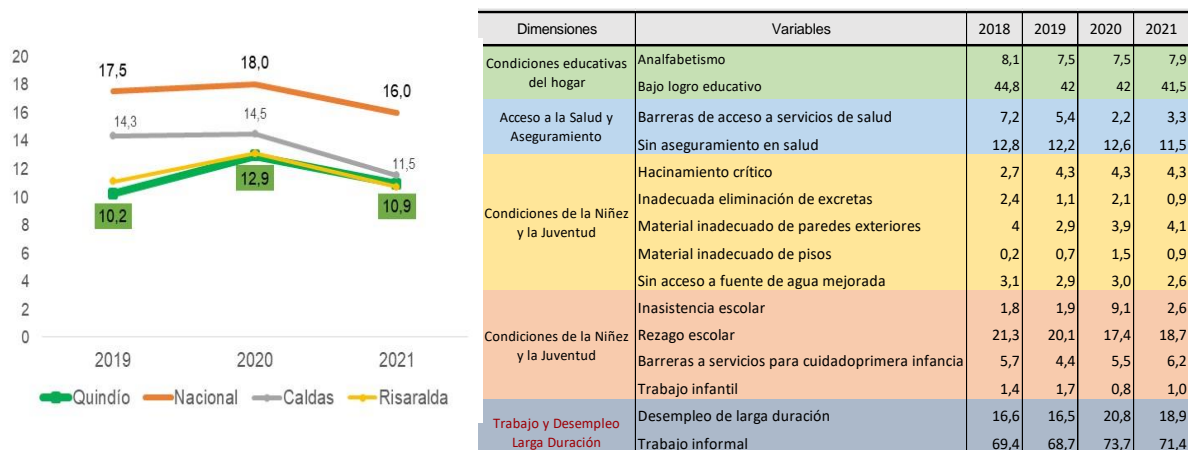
20
18
16
14
12
10
8
6
4
2
0

17,5
18,0
16,0
14,3
14,5
11,5
10,2
12,9
10,9

2019
2020
2021

Quindío
Nacional
Caldas
Risaralda

| Dimensiones | Variables | 2018 | 2019 | 2020 | 2021 |
|---|---|---|---|---|---|
| Condiciones educativas del hogar | Analfabetismo | 8,1 | 7,5 | 7,5 | 7,9 |
| | Bajo logro educativo | 44,8 | 42 | 42 | 41,5 |
| Acceso a la Salud y Aseguramiento | Barreras de acceso a servicios de salud | 7,2 | 5,4 | 2,2 | 3,3 |
| | Sin aseguramiento en salud | 12,8 | 12,2 | 12,6 | 11,5 |
| Condiciones de la Niñez y la Juventud | Hacinamiento crítico | 2,7 | 4,3 | 4,3 | 4,3 |
| | Inadecuada eliminación de excretas | 2,4 | 1,1 | 2,1 | 0,9 |
| | Material inadecuado de paredes exteriores | 4 | 2,9 | 3,9 | 4,1 |
| | Material inadecuado de pisos | 0,2 | 0,7 | 1,5 | 0,9 |
| | Sin acceso a fuente de agua mejorada | 3,1 | 2,9 | 3,0 | 2,6 |
| Condiciones de la Niñez y la Juventud | Inasistencia escolar | 1,8 | 1,9 | 9,1 | 2,6 |
| | Rezago escolar | 21,3 | 20,1 | 17,4 | 18,7 |
| | Barreras a servicios para cuidadoprimera infancia | 5,7 | 4,4 | 5,5 | 6,2 |
| | Trabajo infantil | 1,4 | 1,7 | 0,8 | 1,0 |
| Trabajo y Desempleo Larga Duración | Desempleo de larga duración | 16,6 | 16,5 | 20,8 | 18,9 |
| | Trabajo informal | 69,4 | 68,7 | 73,7 | 71,4 |